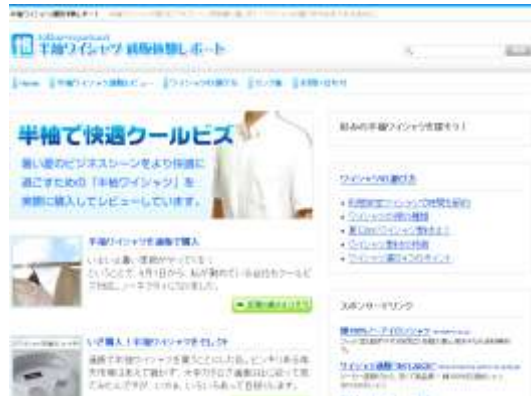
半袖ワイシャツ通販体験レポート

半袖ワイシャツ 通販体験レポート

Home　半袖ワイシャツ通販レビュー　ワイシャツの選び方　リンク集　お問い合わせ

半袖で快適クールビズ
暑い夏のビジネスシーンをより快適に過ごすための「半袖ワイシャツ」を実際に購入してレビューしています。

半袖ワイシャツを通販で購入

いよいよ暑い季節がやってきます。ということで、6月1日から、私が勤めている会社もクールビズ対応。ノーネクタイになりました。

いざ購入！半袖ワイシャツをセレクト

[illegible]

ワイシャツの選び方

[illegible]

スポンサードリンク

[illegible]